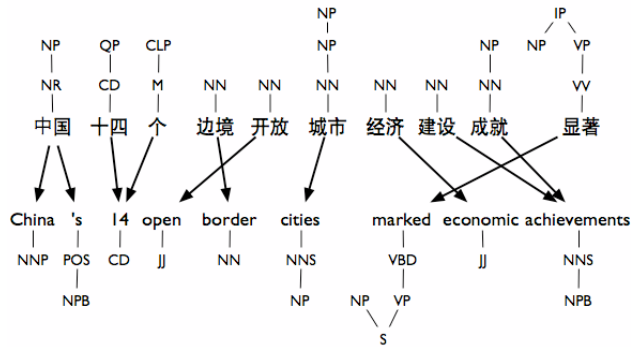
NP NP IP
NP QP CLP NP NP NP VP
NR CD M NN NN NN NN NN NN VV
中国 十四 个 边境 开放 城市 经济 建设 成就 显著

China 's 14 open border cities marked economic achievements
NNP POS CD JJ NN NNS VBD JJ NNS
NPB NP NP VP NPB
S